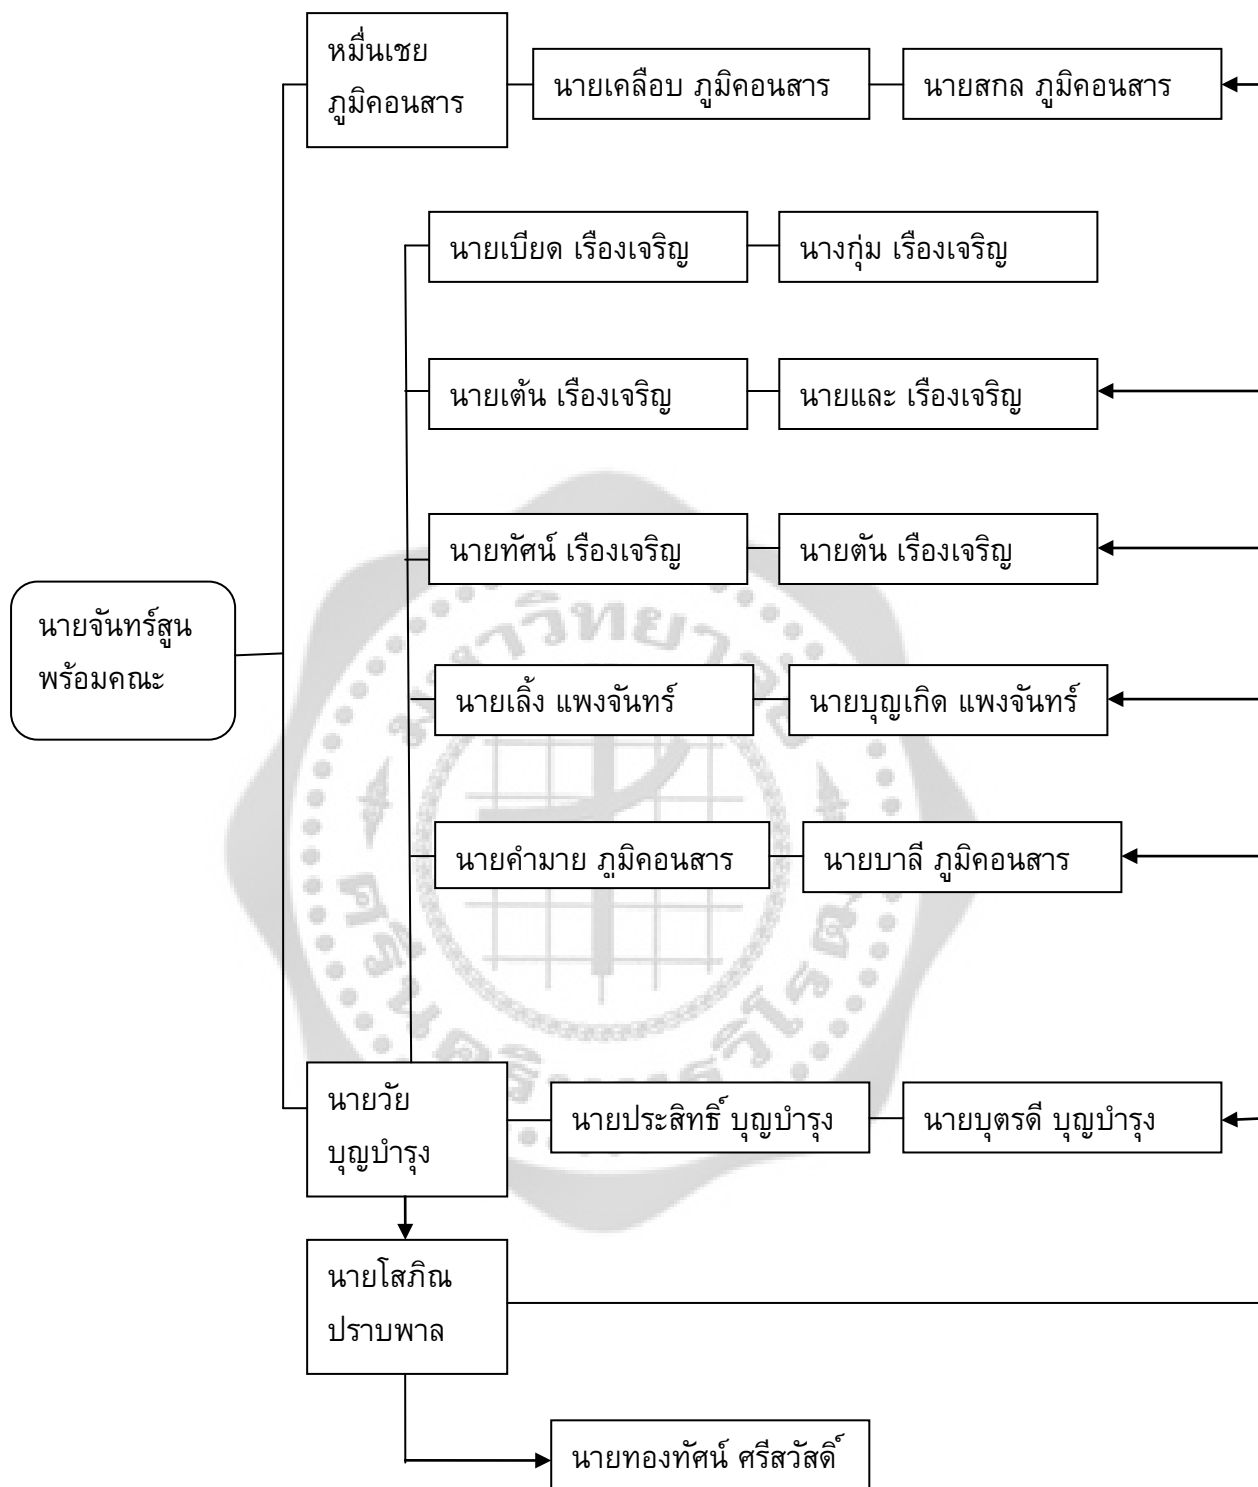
หมื่นเชย ภูมิคอนสาร

นายเคลือบ ภูมิคอนสาร

นายสกล ภูมิคอนสาร

นายเบียด เรืองเจริญ

นางกุ่ม เรืองเจริญ

นายเต้น เรืองเจริญ

นายและ เรืองเจริญ

นายทัศน์ เรืองเจริญ

นายตัน เรืองเจริญ

นายจันทร์สูน พร้อมคณะ

นายเลิ้ง แพงจันทร์

นายบุญเกิด แพงจันทร์

นายคำมาย ภูมิคอนสาร

นายบาลี ภูมิคอนสาร

นายวัย บุญบำรุง

นายประสิทธิ์ บุญบำรุง

นายบุตรดี บุญบำรุง

นายโสภิณ ปราบพาล

นายทองทัศน์ ศรีสวัสดิ์